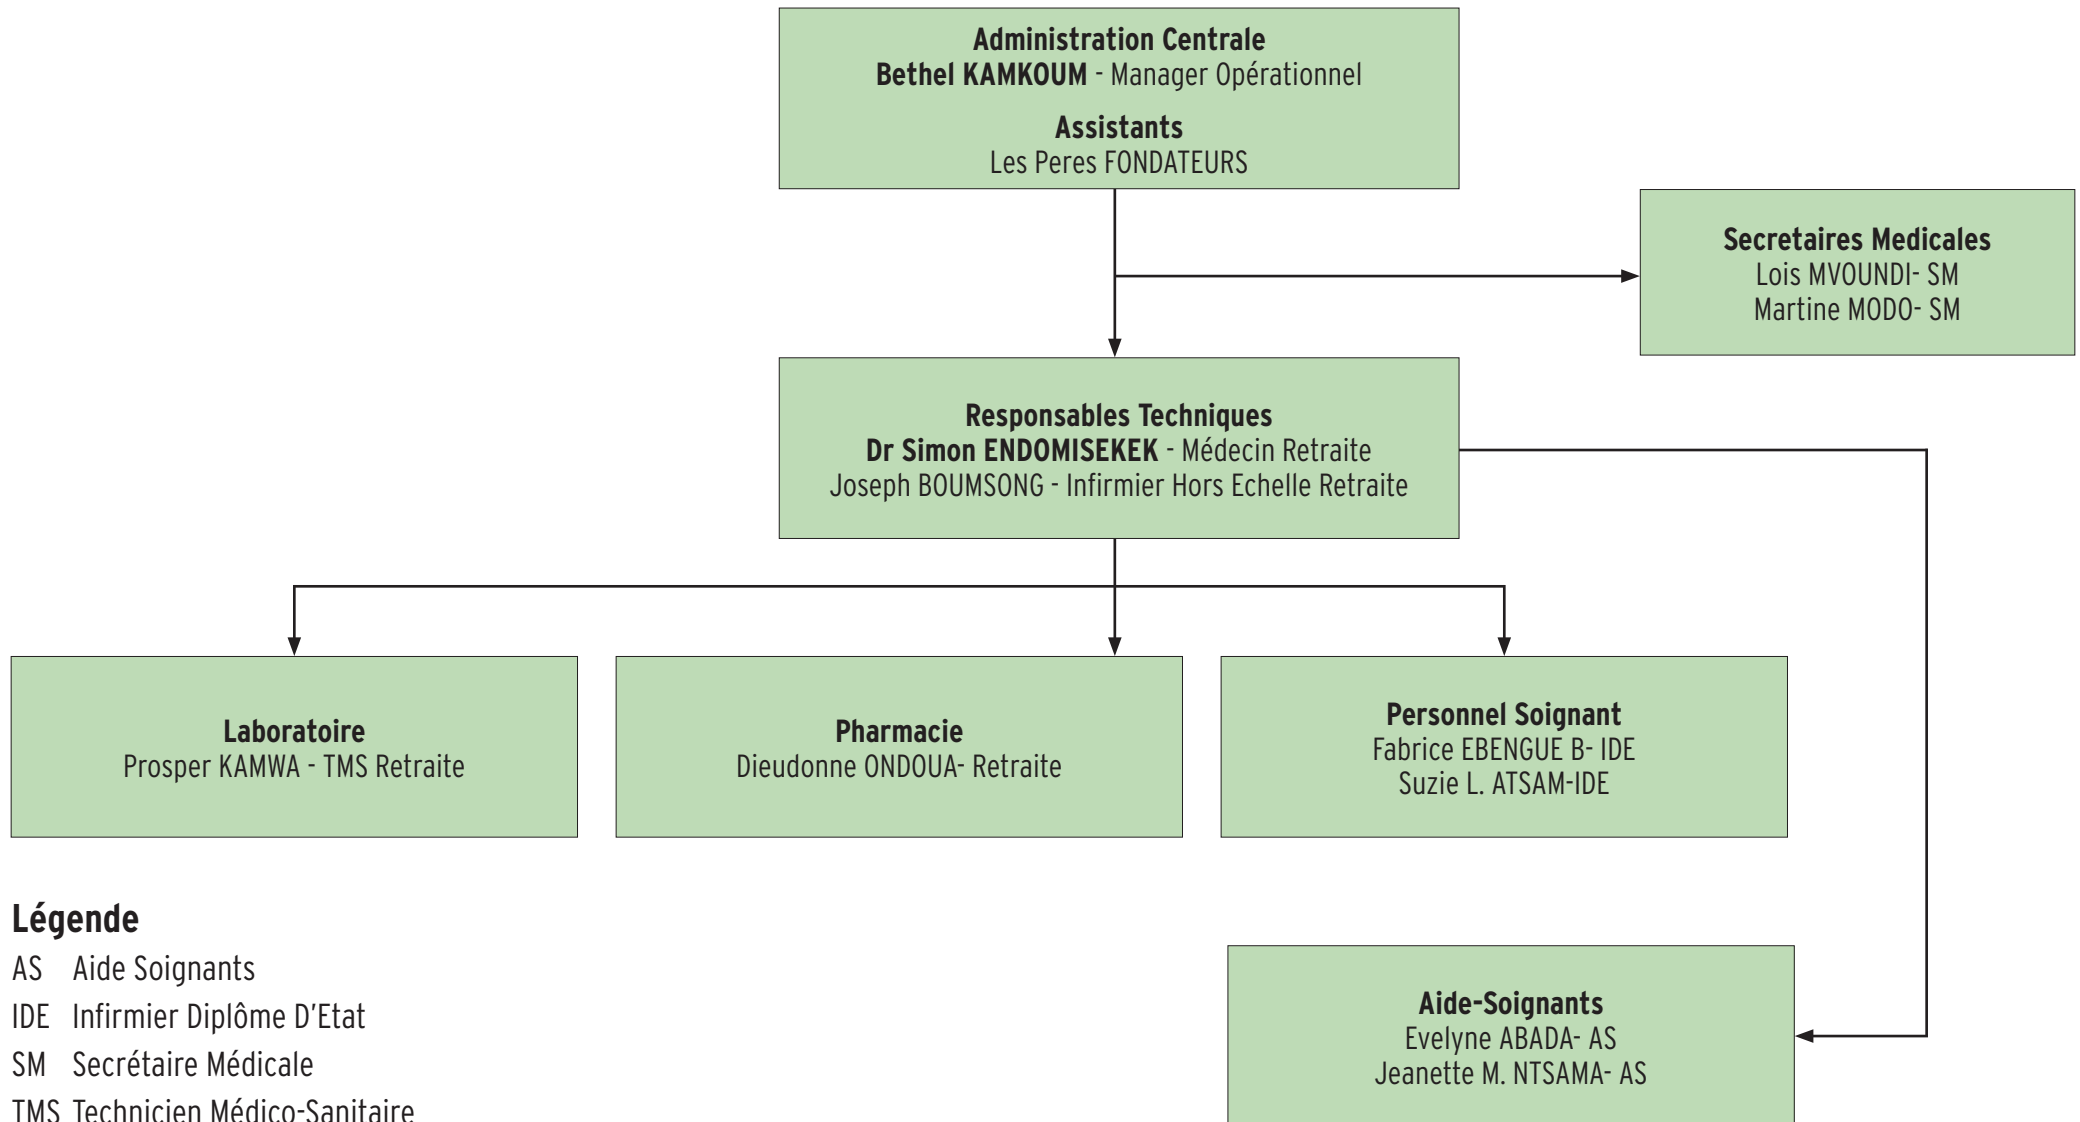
Administration Centrale
Bethel KAMKOUM - Manager Opérationnel

Assistants
Les Peres FONDATEURS

Secretaires Medicales
Lois MVOUNDI- SM
Martine MODO- SM

Responsables Techniques
Dr Simon ENDOMISEKEK - Médecin Retraite
Joseph BOUMSONG - Infirmier Hors Echelle Retraite

Laboratoire
Prosper KAMWA - TMS Retraite

Pharmacie
Dieudonne ONDOUA- Retraite

Personnel Soignant
Fabrice EBENGUE B- IDE
Suzie L. ATSAM-IDE

Légende
AS Aide Soignants
IDE Infirmier Diplôme D'Etat
SM Secrétaire Médicale
TMS Technicien Médico-Sanitaire

Aide-Soignants
Evelyne ABADA- AS
Jeanette M. NTSAMA- AS